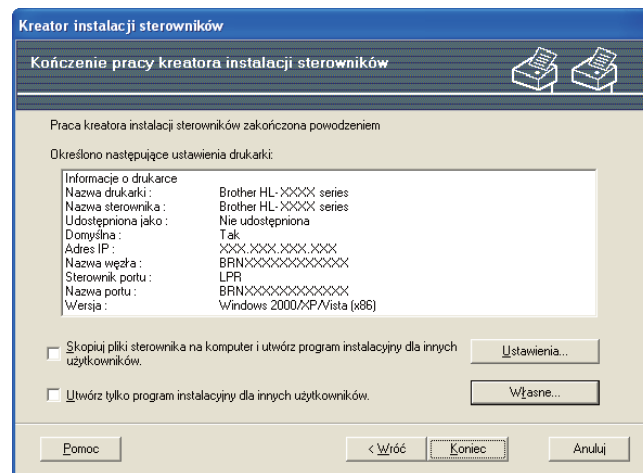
Kreator instalacji sterowników

Kończenie pracy kreatora instalacji sterowników

Praca kreatora instalacji sterowników zakończona powodzeniem

Określono następujące ustawienia drukarki:

| | |
|---|---|
| Informacje o drukarce | |
| Nazwa drukarki : | Brother HL-XXXX series |
| Nazwa sterownika : | Brother HL-XXXX series |
| Udostępniona jako : | Nie udostępniona |
| Domyślna : | Tak |
| Adres IP : | XXX.XXX.XXX.XXX |
| Nazwa węzła : | BRNXXXXXXXXXXXX |
| Sterownik portu : | LPR |
| Nazwa portu : | BRNXXXXXXXXXXXX |
| Wersja : | Windows 2000/XP/Vista (x86) |

Skopiuj pliki sterownika na komputer i utwórz program instalacyjny dla innych użytkowników.

Ustawienia...

Utwórz tylko program instalacyjny dla innych użytkowników.

Własne...

Pomoc

< Wróć

Koniec

Anuluj